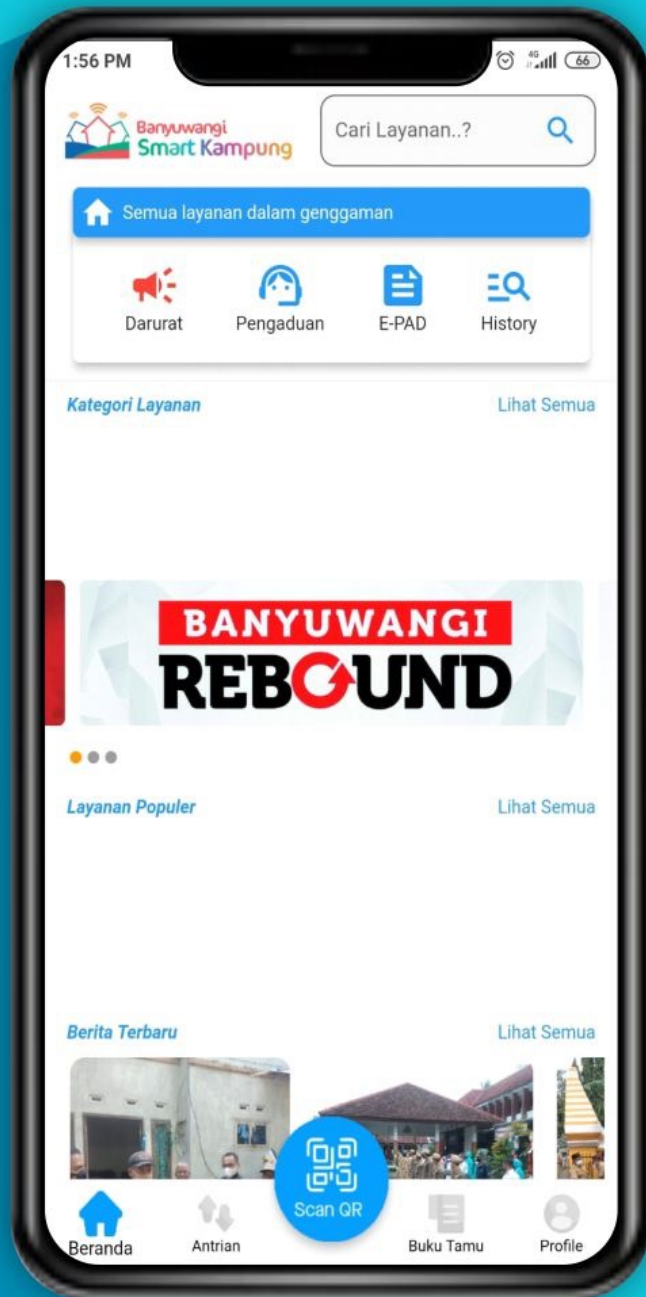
1:56 PM

4G 66

Banyuwangi Smart Kampung

Cari Layanan..?

Semua layanan dalam genggaman

Darurat

Pengaduan

E-PAD

History

Kategori Layanan

Lihat Semua

BANYUWANGI REBOUND

Layanan Populer

Lihat Semua

Berita Terbaru

Lihat Semua

Scan QR

Beranda

Antrian

Buku Tamu

Profile